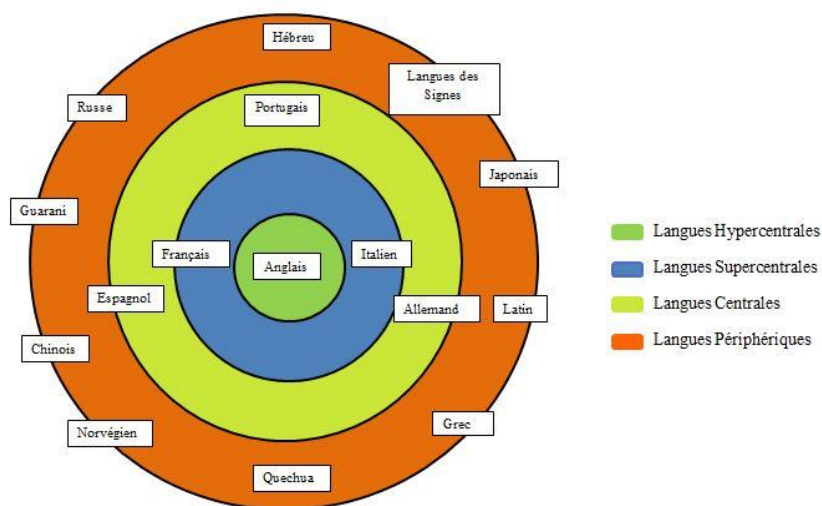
Hébreu

Langues des Signes

Russe

Portugais

Japonais

Guarani

Français

Anglais

Italien

Espagnol

Allemand

Latin

Chinois

Norvégien

Grec

Quechua

Langues Hypercentrales

Langues Supercentrales

Langues Centrales

Langues Périphériques